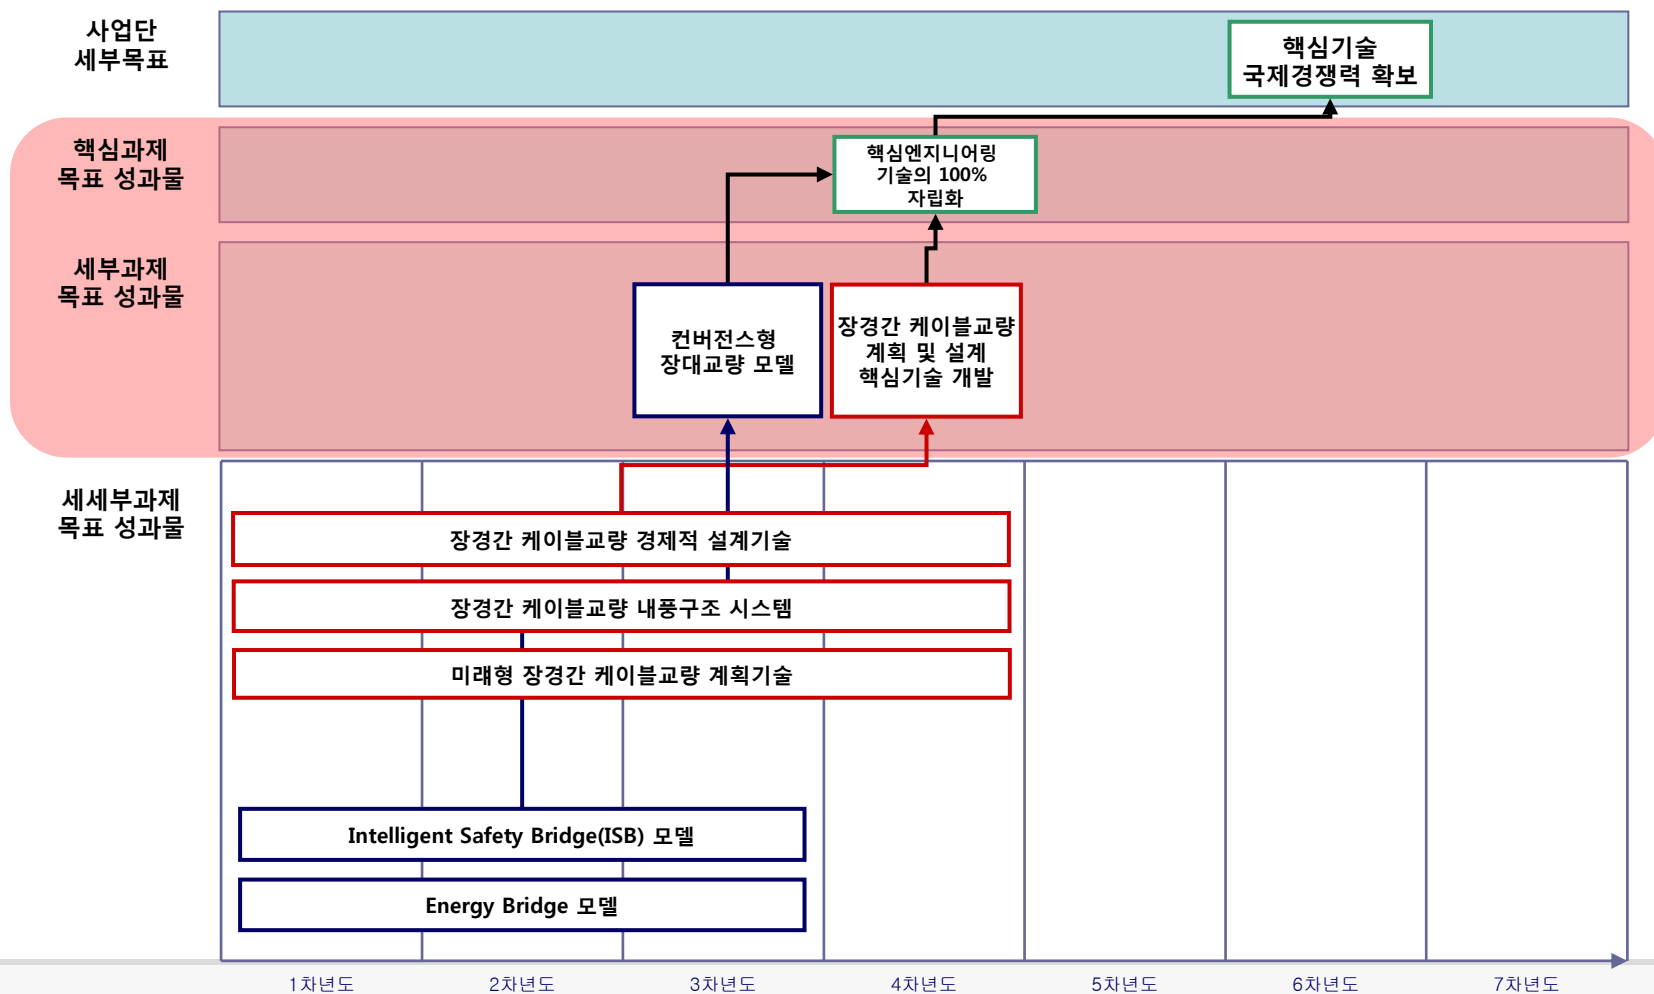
사업단 세부목표

핵심기술 국제경쟁력 확보

핵심과제 목표 성과물

핵심엔지니어링 기술의 100% 자립화

세부과제 목표 성과물

컨버전스형 장대교량 모델

장경간 케이블교량 계획 및 설계 핵심기술 개발

세세부과제 목표 성과물

장경간 케이블교량 경제적 설계기술

장경간 케이블교량 내풍구조 시스템

미래형 장경간 케이블교량 계획기술

Intelligent Safety Bridge(ISB) 모델

Energy Bridge 모델

1차년도

2차년도

3차년도

4차년도

5차년도

6차년도

7차년도